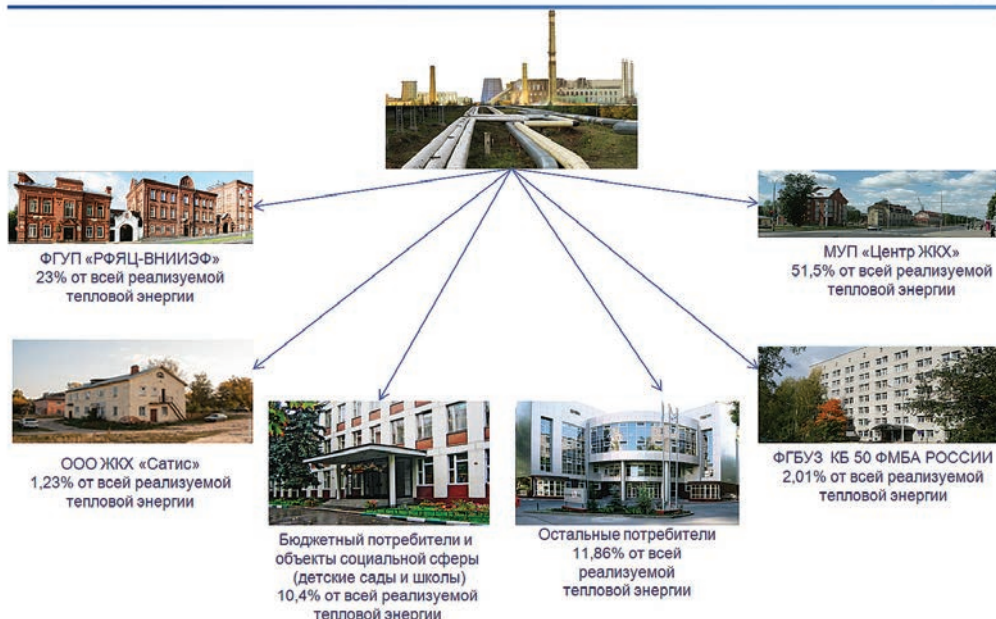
ФГУП «РФЯЦ-ВНИИЭФ»
23% от всей реализуемой тепловой энергии

МУП «Центр ЖКХ»
51,5% от всей реализуемой тепловой энергии

ООО ЖКХ «Сатис»
1,23% от всей реализуемой тепловой энергии

Бюджетный потребители и объекты социальной сферы (детские сады и школы)
10,4% от всей реализуемой тепловой энергии

Остальные потребители
11,86% от всей реализуемой тепловой энергии

ФГБУЗ КБ 50 ФМБА РОССИИ
2,01% от всей реализуемой тепловой энергии